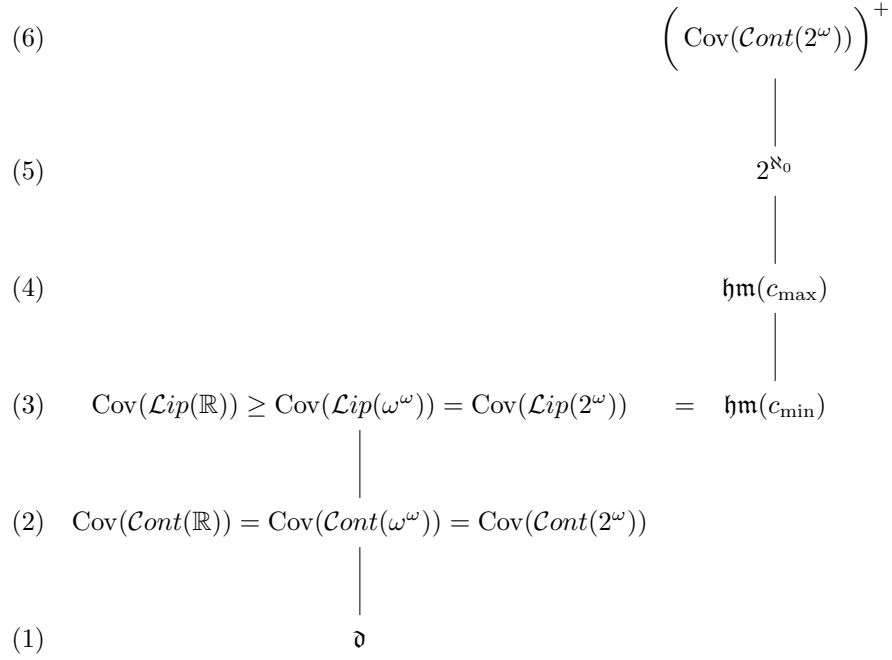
(6) $\left(\mathrm{Cov}(\mathcal{C}ont(2^\omega))\right)^+$

(5) $2^{\aleph_0}$

(4) $\mathfrak{hm}(c_{\max})$

(3) $\mathrm{Cov}(\mathcal{L}ip(\mathbb{R})) \geq \mathrm{Cov}(\mathcal{L}ip(\omega^\omega)) = \mathrm{Cov}(\mathcal{L}ip(2^\omega)) = \mathfrak{hm}(c_{\min})$

(2) $\mathrm{Cov}(\mathcal{C}ont(\mathbb{R})) = \mathrm{Cov}(\mathcal{C}ont(\omega^\omega)) = \mathrm{Cov}(\mathcal{C}ont(2^\omega))$

(1) $\mathfrak{d}$